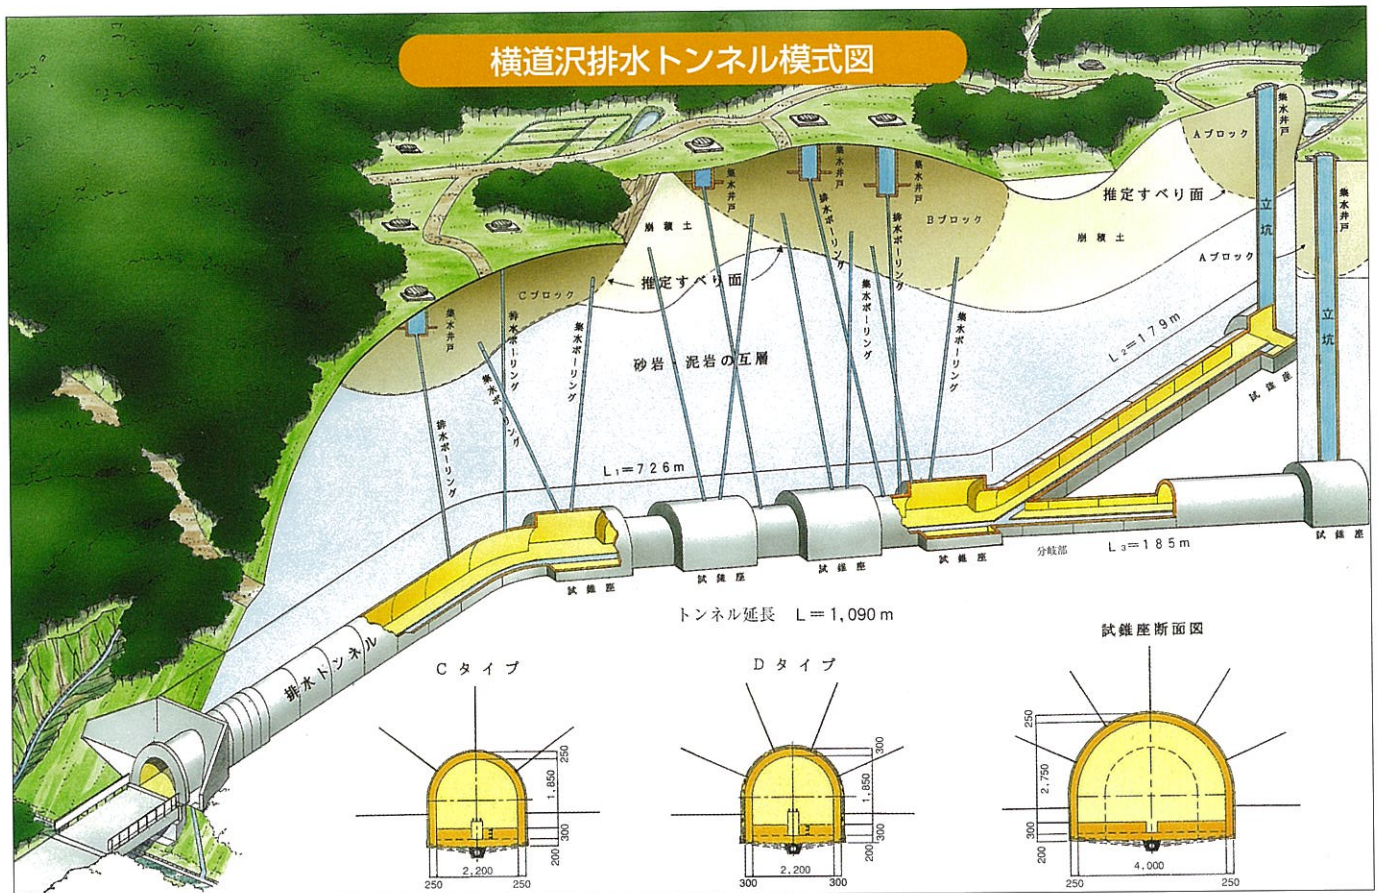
横道沢排水トンネル模式図

集水井戸

Aブロック

集水井戸

集水井戸

集水井戸

推定すべり面

崩積土

排水ボーリング

Bブロック

崩積土

立坑

Aブロック

集水井戸

Cブロック

推定すべり面

集水ボーリング

集水井戸

排水ボーリング

集水ボーリング

集水ボーリング

砂岩・泥岩の互層

集水ボーリング

$L_2=179m$

立坑

排水ボーリング

集水ボーリング

試錐座

排水ボーリング

$L_1=726m$

試錐座

試錐座

試錐座

分岐部

$L_3=185m$

試錐座

試錐座

トンネル延長 L＝1,090 m

排水トンネル

試錐座断面図

Cタイプ

Dタイプ

250

1,850

300

200

2,200

250

250

300

1,850

300

200

2,200

300

300

250

2,750

300

200

4,000

250

250